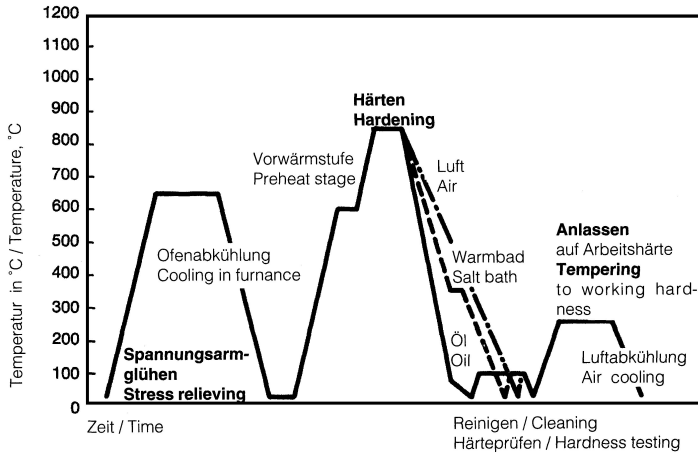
1200
1100
1000
900
800
700
600
500
400
300
200
100
0

Temperatur in °C / Temperature, °C

Härten
Hardening

Vorwärmstufe
Preheat stage

Luft
Air

Ofenabkühlung
Cooling in furnance

Warmbad
Salt bath

Anlassen
auf Arbeitshärte
Tempering
to working hardness

Spannungsarmglühen
Stress relieving

Öl
Oil

Luftabkühlung
Air cooling

Zeit / Time

Reinigen / Cleaning
Härteprüfen / Hardness testing